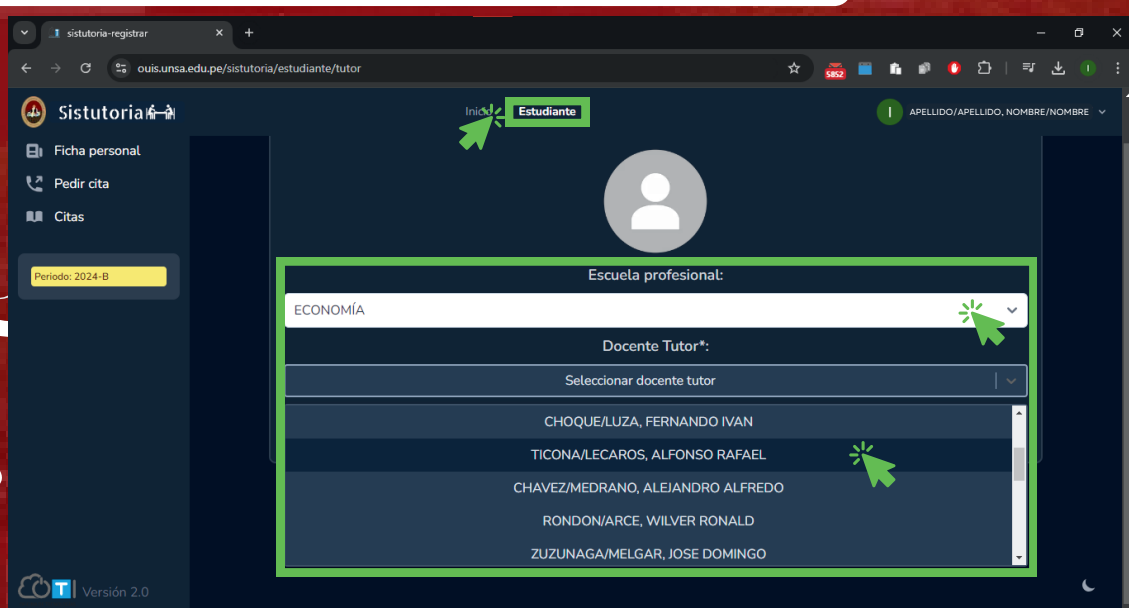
sistutoria-registrar

ouis.unsa.edu.pe/sistutoria/estudiante/tutor

5852

Sistutoria

Inic Estudiante

I APELLIDO/APELLIDO, NOMBRE/NOMBRE

Ficha personal

Pedir cita

Citas

Periodo: 2024-B

Escuela profesional:

ECONOMÍA

Docente Tutor*:

Seleccionar docente tutor

CHOQUE/LUZA, FERNANDO IVAN

TICONA/LECAROS, ALFONSO RAFAEL

CHAVEZ/MEDRANO, ALEJANDRO ALFREDO

RONDON/ARCE, WILVER RONALD

ZUZUNAGA/MELGAR, JOSE DOMINGO

Versión 2.0